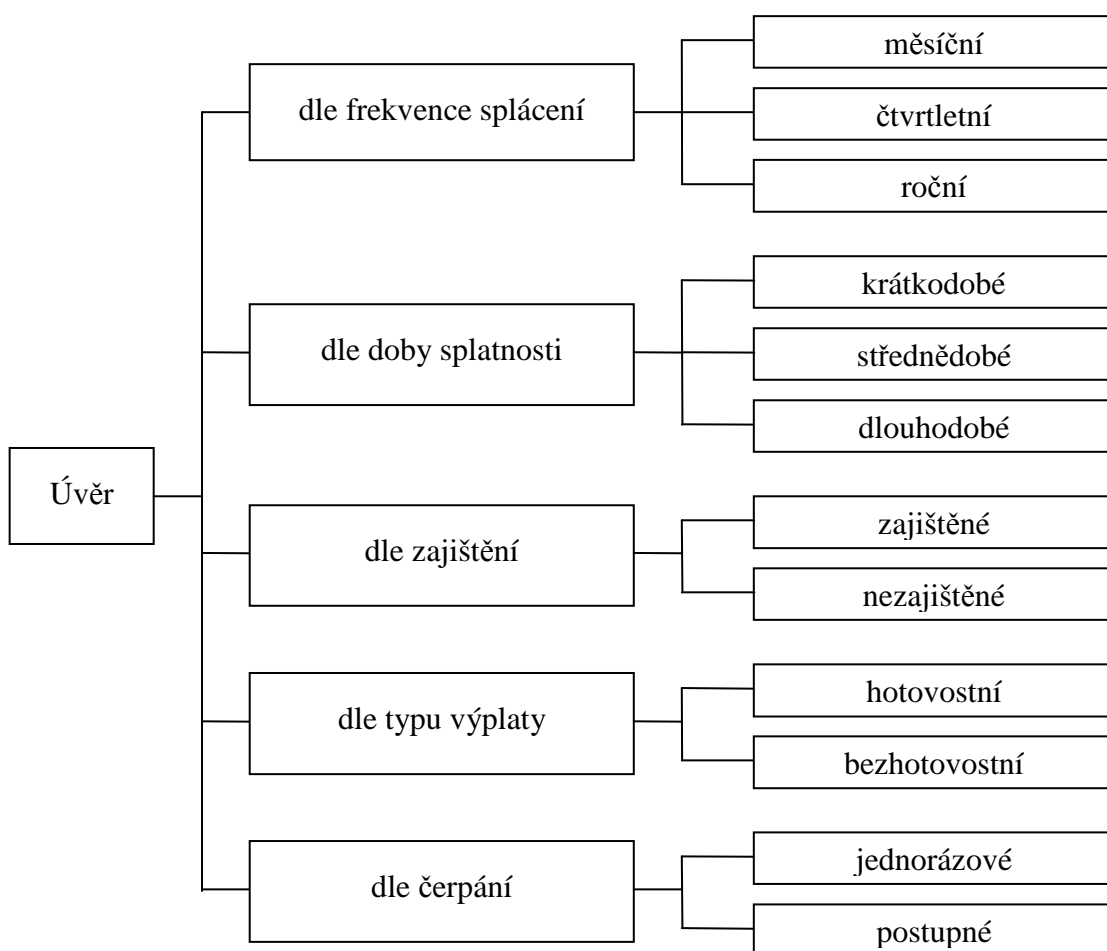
Úvěr

dle frekvence splácení

měsíční

čtvrtletní

roční

dle doby splatnosti

krátkodobé

střednědobé

dlouhodobé

dle zajištění

zajištěné

nezajištěné

dle typu výplaty

hotovostní

bezhotovostní

dle čerpání

jednorázové

postupné